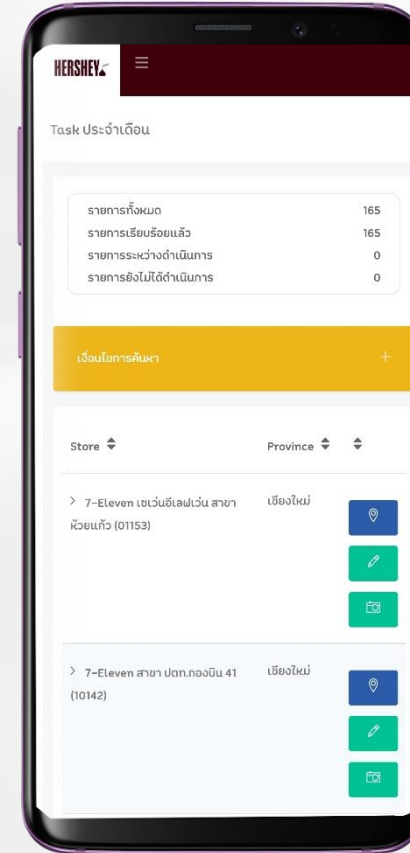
HERSHEY'S

Task ประจำเดือน

| | |
|---|---|
| รายการทั้งหมด | 165 |
| รายการเรียบร้อยแล้ว | 165 |
| รายการระหว่างดำเนินการ | 0 |
| รายการยังไม่ได้ดำเนินการ | 0 |

เงื่อนไขการค้นหา +

Store

Province

> 7-Eleven เซเว่นอีเลฟเว่น สาขาห้วยแก้ว (01153)

เชียงใหม่

> 7-Eleven สาขา ปตท.กองบิน 41 (10142)

เชียงใหม่